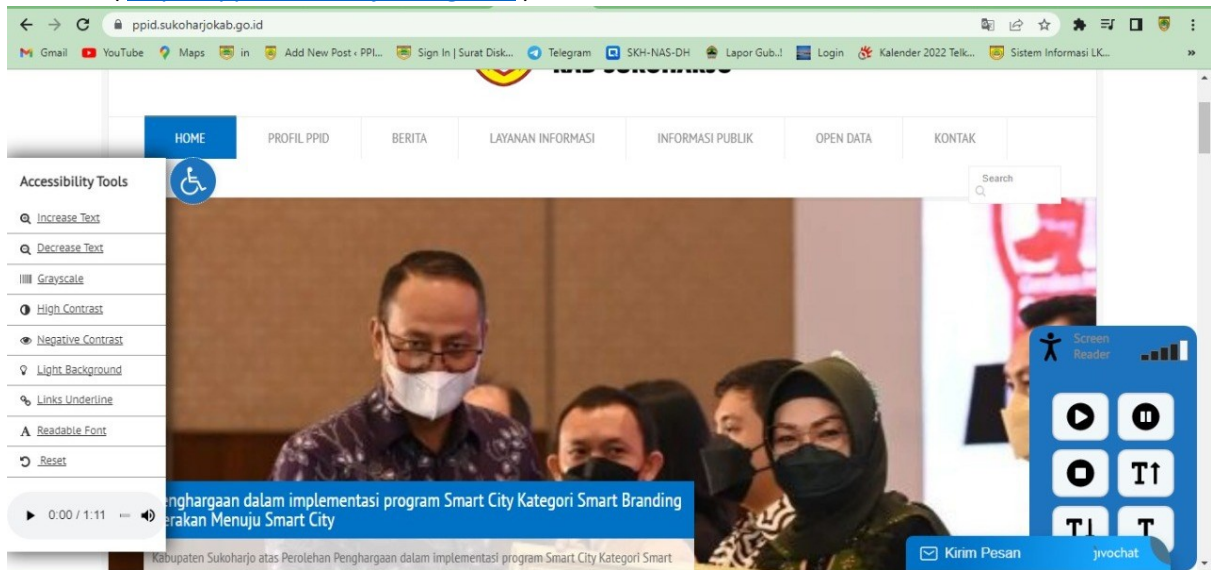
ppid.sukoharjokab.go.id

Gmail YouTube Maps in Add New Post ‹ PPI... Sign In | Surat Disk... Telegram SKH-NAS-DH Lapor Gub..! Login Kalender 2022 Telk... Sistem Informasi LK...

HOME PROFIL PPID BERITA LAYANAN INFORMASI INFORMASI PUBLIK OPEN DATA KONTAK

Search

Accessibility Tools

Increase Text
Decrease Text
Grayscale
High Contrast
Negative Contrast
Light Background
Links Underline
Readable Font
Reset

0:00 / 1:11

Screen Reader

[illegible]enghargaan dalam implementasi program Smart City Kategori Smart Branding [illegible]rakan Menuju Smart City

Kabupaten Sukoharjo atas Perolehan Penghargaan dalam implementasi program Smart City Kategori Smart

Kirim Pesan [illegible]jivochat